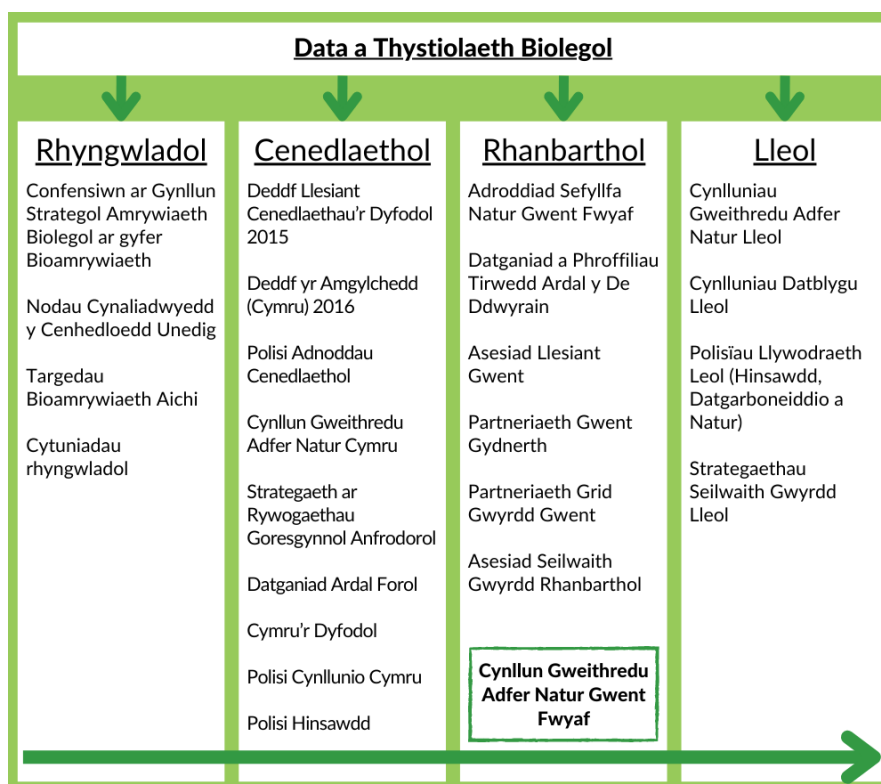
Data a Thystiolaeth Biolegol

Rhyngwladol

Confensiwn ar Gynllun Strategol Amrywiaeth Biolegol ar gyfer Bioamrywiaeth

Nodau Cynaliadwyedd y Cenhedloedd Unedig

Targedau Bioamrywiaeth Aichi

Cytuniadau rhyngwladol

Cenedlaethol

Deddf Llesiant Cenedlaethau'r Dyfodol 2015

Deddf yr Amgylchedd (Cymru) 2016

Polisi Adnoddau Cenedlaethol

Cynllun Gweithredu Adfer Natur Cymru

Strategaeth ar Rywogaethau Goresgynnol Anfrodorol

Datganiad Ardal Forol

Cymru'r Dyfodol

Polisi Cynllunio Cymru

Polisi Hinsawdd

Rhanbarthol

Adroddiad Sefyllfa Natur Gwent Fwyaf

Datganiad a Phroffiliau Tirwedd Ardal y De Ddwyrain

Asesiad Llesiant Gwent

Partneriaeth Gwent Gydnerth

Partneriaeth Grid Gwyrdd Gwent

Asesiad Seilwaith Gwyrdd Rhanbarthol

Cynllun Gweithredu Adfer Natur Gwent Fwyaf

Lleol

Cynlluniau Gweithredu Adfer Natur Lleol

Cynlluniau Datblygu Lleol

Polisïau Llywodraeth Leol (Hinsawdd, Datgarboneiddio a Natur)

Strategaethau Seilwaith Gwyrdd Lleol